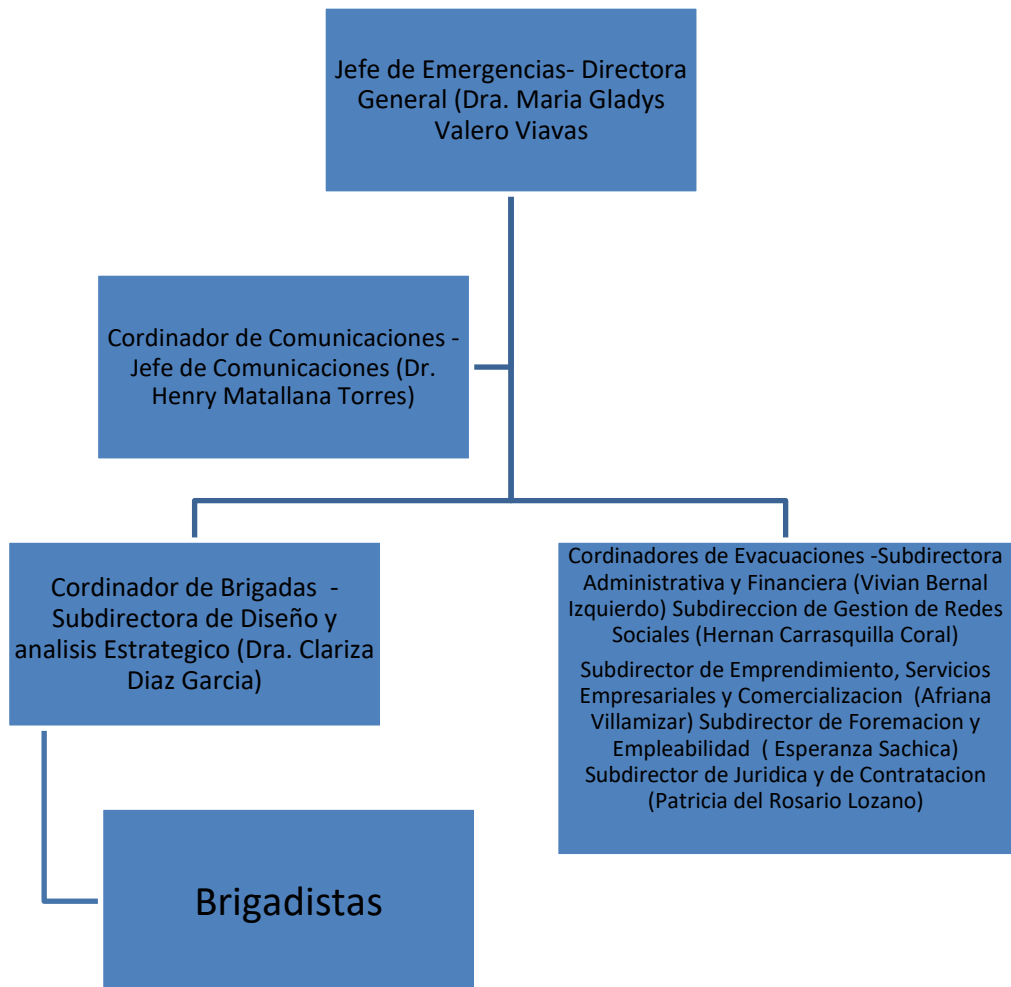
Jefe de Emergencias- Directora General (Dra. Maria Gladys Valero Viavas

Cordinador de Comunicaciones - Jefe de Comunicaciones (Dr. Henry Matallana Torres)

Cordinador de Brigadas - Subdirectora de Diseño y analisis Estrategico (Dra. Clariza Diaz Garcia)

Cordinadores de Evacuaciones -Subdirectora Administrativa y Financiera (Vivian Bernal Izquierdo) Subdireccion de Gestion de Redes Sociales (Hernan Carrasquilla Coral)

Subdirector de Emprendimiento, Servicios Empresariales y Comercializacion (Afriana Villamizar) Subdirector de Foremacion y Empleabilidad ( Esperanza Sachica) Subdirector de Juridica y de Contratacion (Patricia del Rosario Lozano)

Brigadistas